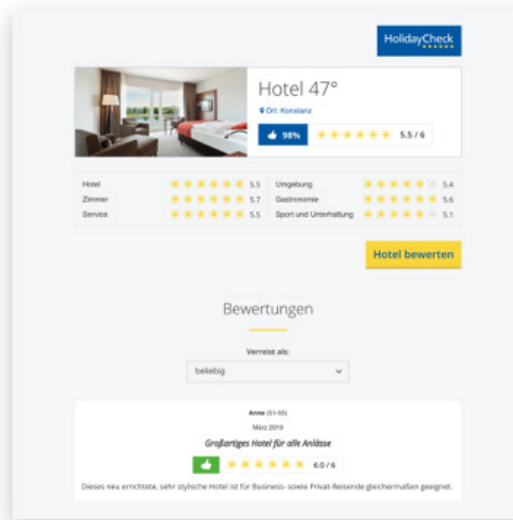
HolidayCheck

Hotel 47°

Ort: Konstanz

98%

5.5 / 6

| Hotel | 5.5 | Umgebung | 5.4 |
|---|---|---|---|
| Zimmer | 5.7 | Gastronomie | 5.6 |
| Service | 5.5 | Sport und Unterhaltung | 5.1 |

Hotel bewerten

Bewertungen

Verreist als:

beliebig

Anne (51-55)

März 2019

Großartiges Hotel für alle Anlässe

6.0 / 6

Dieses neu errichtete, sehr stylische Hotel ist für Business- sowie Privat-Reisende gleichermaßen geeignet.